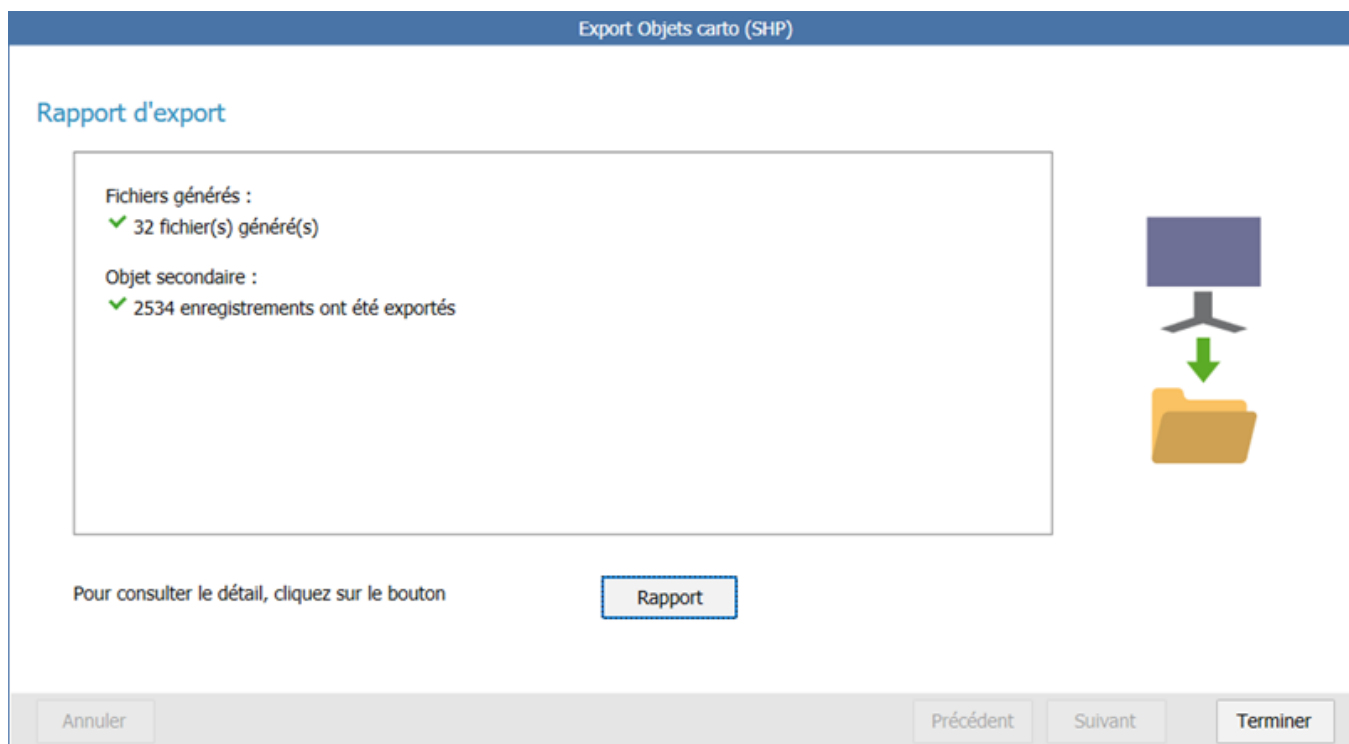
Export Objets carto (SHP)

Rapport d'export

Fichiers générés :
32 fichier(s) généré(s)

Objet secondaire :
2534 enregistrements ont été exportés

Pour consulter le détail, cliquez sur le bouton

Rapport

Annuler

Précédent

Suivant

Terminer